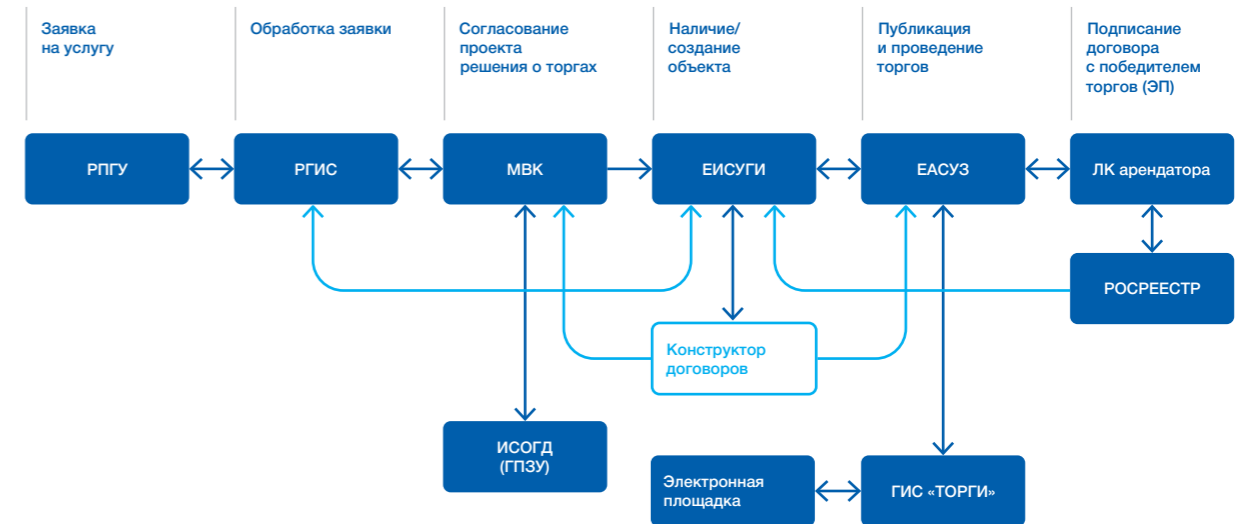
Заявка на услугу

Обработка заявки

Согласование проекта решения о торгах

Наличие/ создание объекта

Публикация и проведение торгов

Подписание договора с победителем торгов (ЭП)

РПГУ

РГИС

МВК

ЕИСУГИ

ЕАСУЗ

ЛК арендатора

РОСРЕЕСТР

Конструктор договоров

ИСОГД (ГПЗУ)

Электронная площадка

ГИС «ТОРГИ»